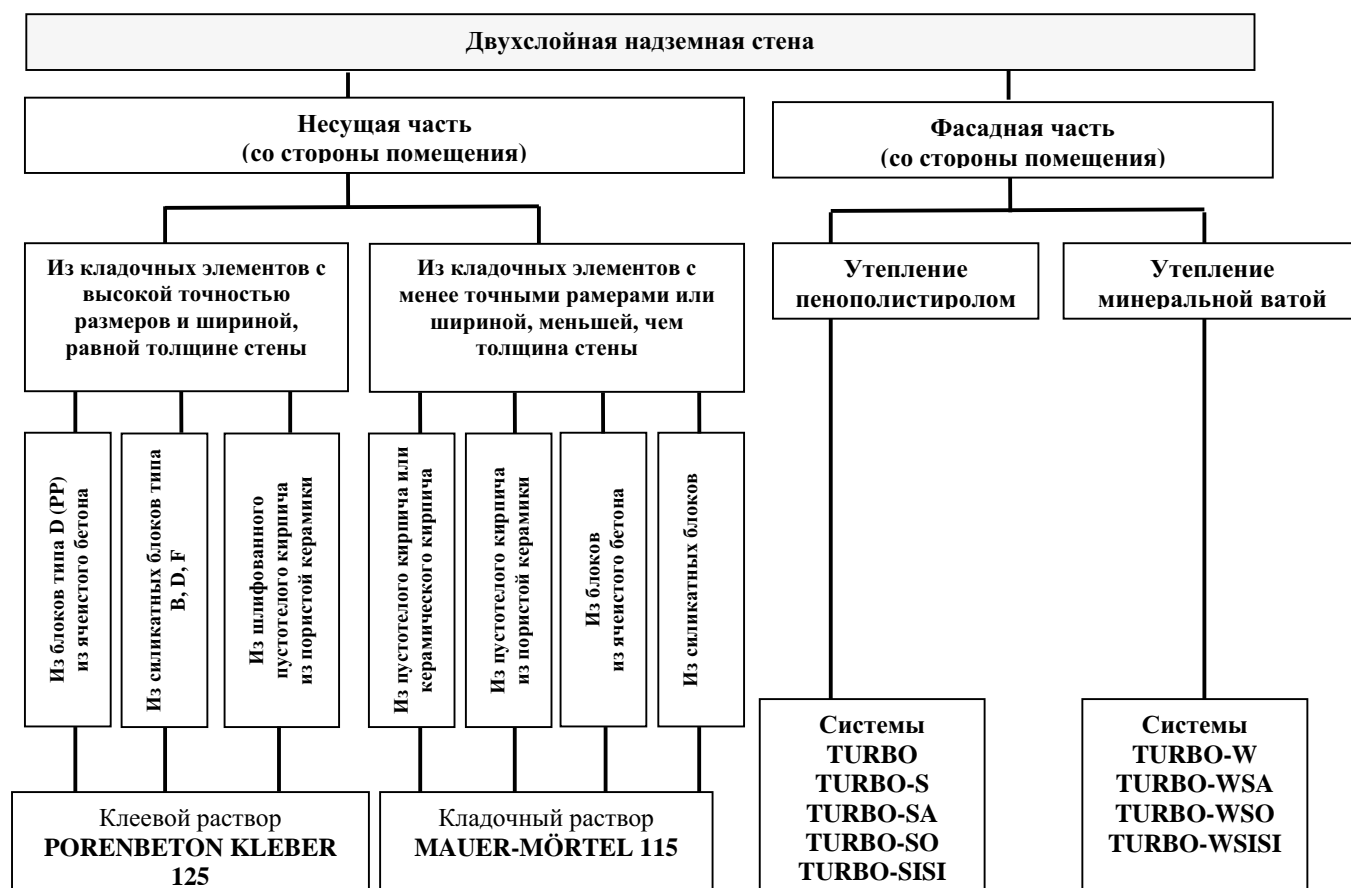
Двухслойная надземная стена

Несущая часть
(со стороны помещения)

Фасадная часть
(со стороны помещения)

Из кладочных элементов с высокой точностью размеров и шириной, равной толщине стены

Из кладочных элементов с менее точными рамерами или шириной, меньшей, чем толщина стены

Утепление пенополистиролом

Утепление минеральной ватой

Из блоков типа D (PP) из ячеистого бетона

Из силикатных блоков типа B, D, F

Из шлифованного пустотелого кирпича из пористой керамики

Из пустотелого кирпича или керамического кирпича

Из пустотелого кирпича из пористой керамики

Из блоков из ячеистого бетона

Из силикатных блоков

Клеевой раствор
PORENBETON KLEBER 125

Кладочный раствор
MAUER-MÖRTEL 115

Системы
TURBO
TURBO-S
TURBO-SA
TURBO-SO
TURBO-SISI

Системы
TURBO-W
TURBO-WSA
TURBO-WSO
TURBO-WSISI